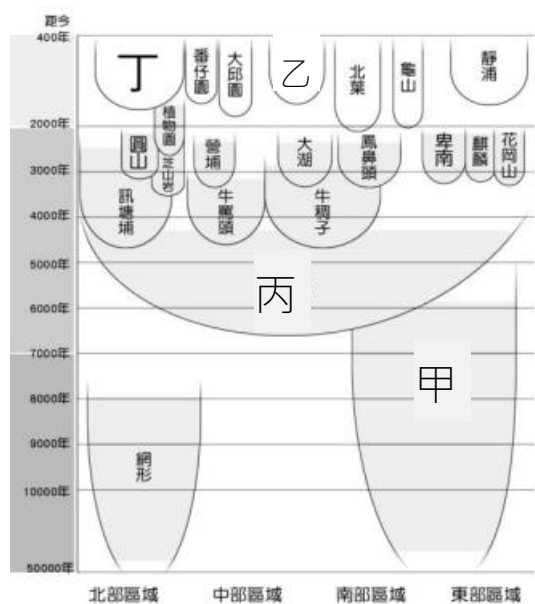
距今
400年
2000年
3000年
4000年
5000年
6000年
7000年
8000年
9000年
10000年
50000年

丁
番仔園
大邱園
乙
北葉
龜山
靜浦
植物園
圓山
芝山岩
營埔
大湖
鳳鼻頭
卑南
麒麟
花岡山
訊塘埔
牛罵頭
牛稠子
丙
甲
網形

北部區域
中部區域
南部區域
東部區域